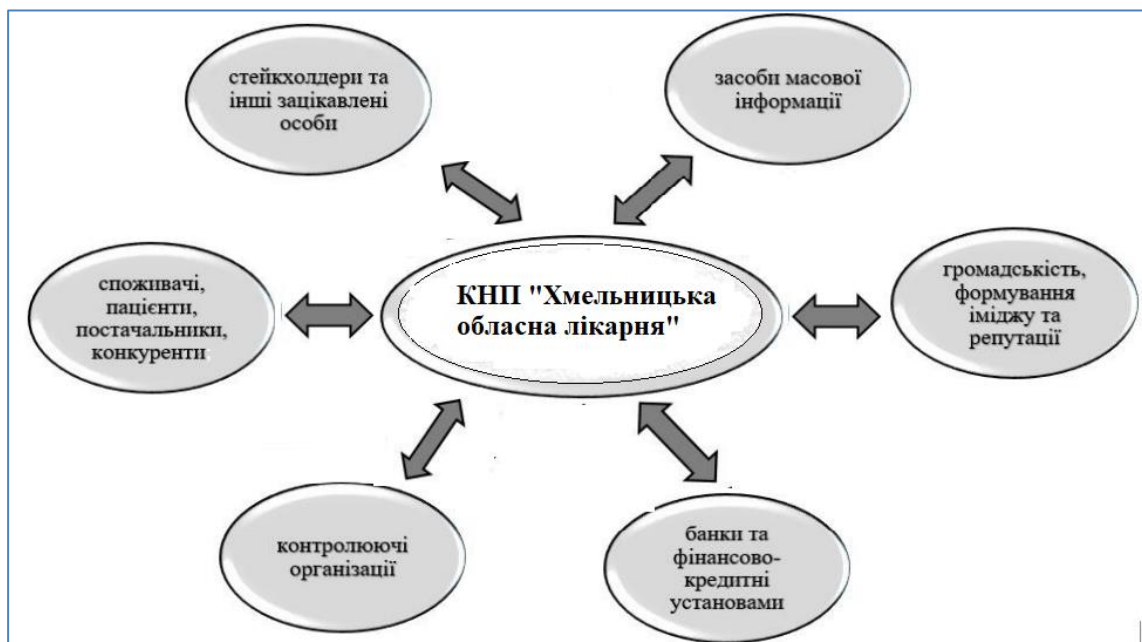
стейкхолдери та інші зацікавлені особи

засоби масової інформації

споживачі, пацієнти, постачальники, конкуренти

КНП "Хмельницька обласна лікарня"

громадськість, формування іміджу та репутації

контролюючі організації

банки та фінансово-кредитні установами